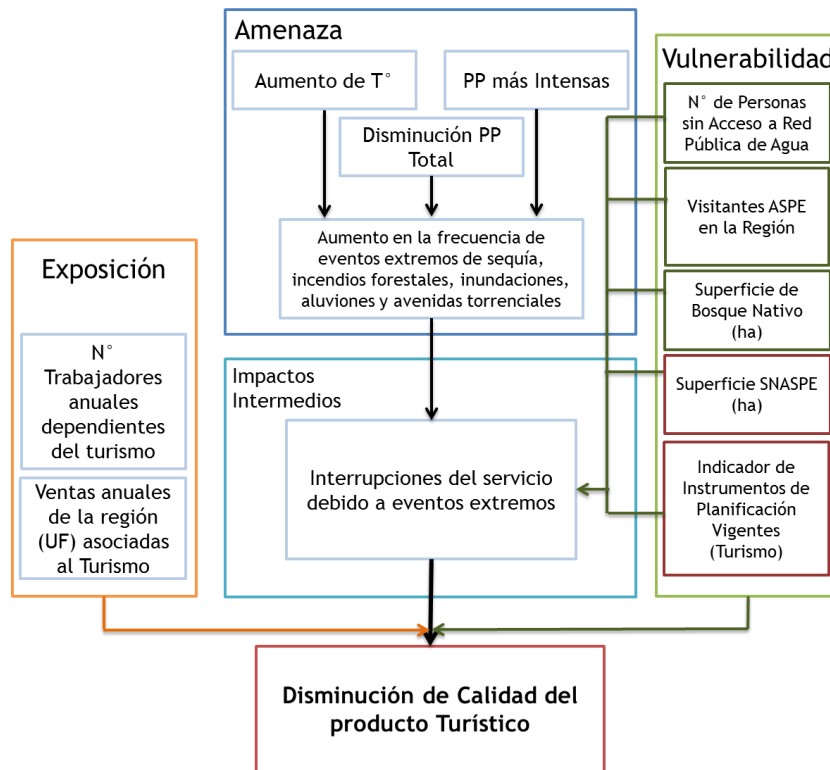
Amenaza

Aumento de T°

PP más Intensas

Disminución PP Total

Aumento en la frecuencia de eventos extremos de sequía, incendios forestales, inundaciones, aluviones y avenidas torrenciales

Vulnerabilidad

N° de Personas sin Acceso a Red Pública de Agua

Visitantes ASPE en la Región

Superficie de Bosque Nativo (ha)

Superficie SNASPE (ha)

Indicador de Instrumentos de Planificación Vigentes (Turismo)

Exposición

N° Trabajadores anuales dependientes del turismo

Ventas anuales de la región (UF) asociadas al Turismo

Impactos Intermedios

Interrupciones del servicio debido a eventos extremos

Disminución de Calidad del producto Turístico